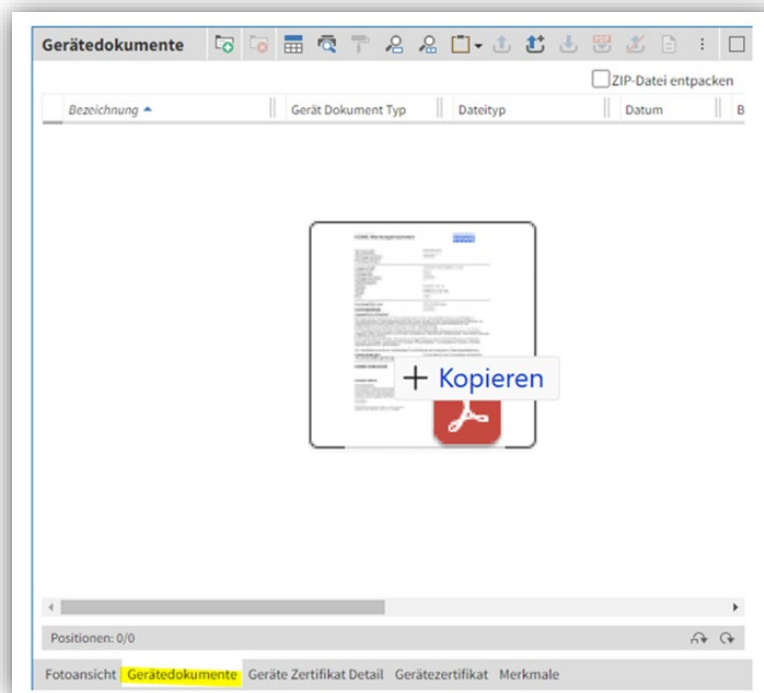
Gerätedokumente

ZIP-Datei entpacken

| Bezeichnung ▲ | Gerät Dokument Typ | Dateityp | Datum | B |
|---|---|---|---|---|

+ Kopieren

Positionen: 0/0

Fotoansicht Gerätedokumente Geräte Zertifikat Detail Gerätezertifikat Merkmale